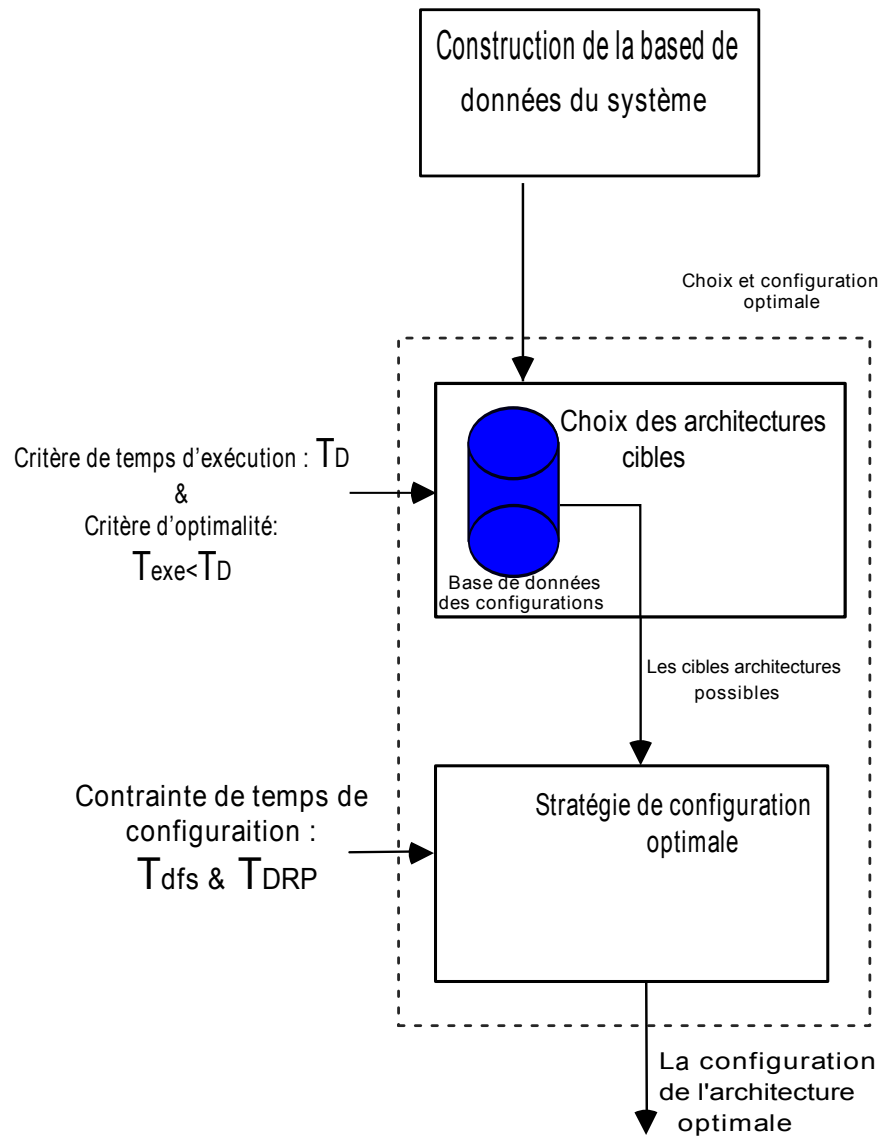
Construction de la based de données du système

Choix et configuration optimale

Critère de temps d'exécution : $T_D$
&
Critère d'optimalité:
$T_{exe}<T_D$

Choix des architectures cibles

Base de données des configurations

Les cibles architectures possibles

Contrainte de temps de configuraition :
$T_{dfs}$ & $T_{DRP}$

Stratégie de configuration optimale

La configuration de l'architecture optimale